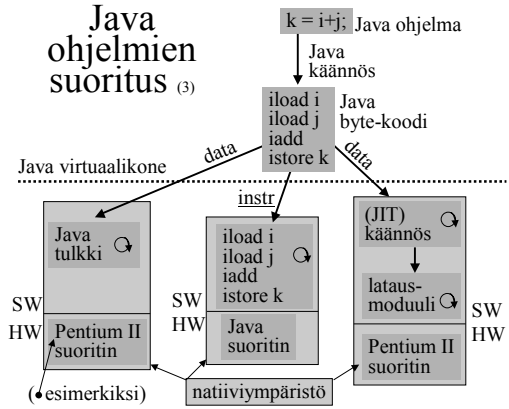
Java ohjelmien suoritus (3)

k = i+j; Java ohjelma

Java käännös

iload i
iload j
iadd
istore k

Java byte-koodi

data

data

Java virtuaalikone

instr

Java tulkki

iload i
iload j
iadd
istore k

(JIT) käännös

lataus-moduuli

SW
HW

Pentium II suoritin

SW
HW

Java suoritin

SW
HW

Pentium II suoritin

(esimerkiksi)

natiiviympäristö